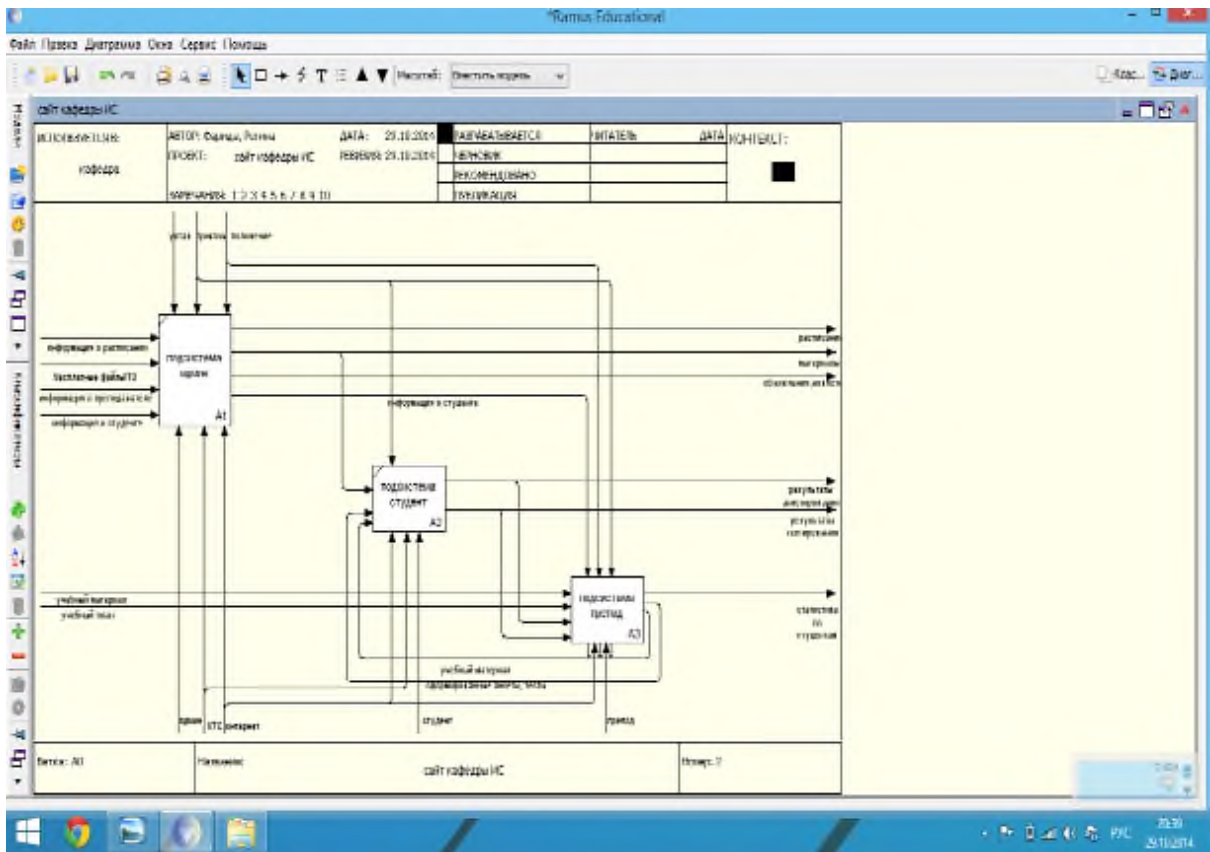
*Ramus Educational

Файл Правка Диаграмма Окна Сервис Помощь

Масштаб: Очистить модель

Клас... Диаг...

сайт кафедры ИС

ИСПОЛЬЗУЕТСЯ В: кафедра

АВТОР: Фарида, Ринна
ПРОЕКТ: сайт кафедры ИС
ДАТА: 29.10.2014
РЕВИЗИЯ: 29.10.2014
ЗАМЕЧАНИЯ: 1 2 3 4 5 6 7 8 9 10

РАЗРАБАТЫВАЕТСЯ
ЧЕРНОВИК
РЕКОМЕНДОВАНО
ПУБЛИКАЦИЯ

ЧИТАТЕЛЬ
ДАТА
КОНТЕКСТ:

устав
приказы
положение

информация о расписании
заполненные файлы ТЗ
информация о преподавателе
информация о студенте

подсистема кафедра
A1

расписание
материалы
объявления для ИС

информация о студенте

подсистема студент
A2

результаты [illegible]
результаты тестирования

учебный материал
учебный план

подсистема препод
A3

статистика по студентам

учебный материал
информационная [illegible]

правила
УТС
интернет
студент
препод

Вкладка: A0
Название: сайт кафедры ИС
Номер: 2

РУС
20:39
29.10.2014